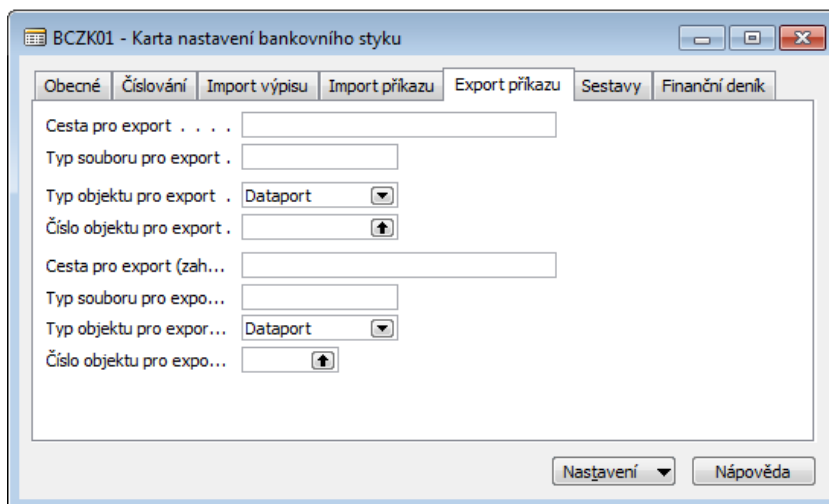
BCZK01 - Karta nastavení bankovního styku

Obecné | Číslování | Import výpisu | Import příkazu | Export příkazu | Sestavy | Finanční deník

Cesta pro export . . . .
Typ souboru pro export .
Typ objektu pro export . Dataport
Číslo objektu pro export .
Cesta pro export (zah...
Typ souboru pro expo...
Typ objektu pro expor... Dataport
Číslo objektu pro expo...

Nastavení | Nápověda